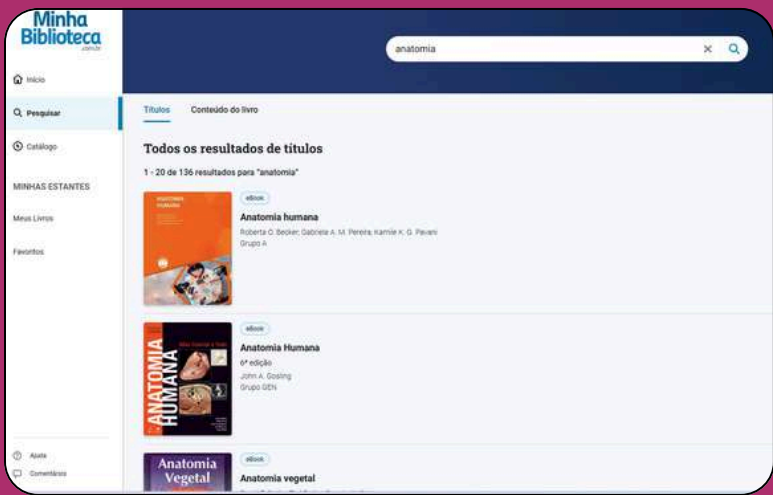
Minha Biblioteca
.com.br

Início

Pesquisar

Catálogo

MINHAS ESTANTES

Meus Livros

Favoritos

Ajuda

Comentários

anatomia

Títulos | Conteúdo do livro

Todos os resultados de títulos

1 - 20 de 136 resultados para "anatomia"

ANATOMIA HUMANA

eBook

Anatomia humana

Roberta O. Becker; Gabriela A. M. Pereira; Kamile K. G. Pavani

Grupo A

ANATOMIA HUMANA

eBook

Anatomia Humana

6ª edição

John A. Gosling

Grupo GEN

Anatomia Vegetal

eBook

Anatomia vegetal